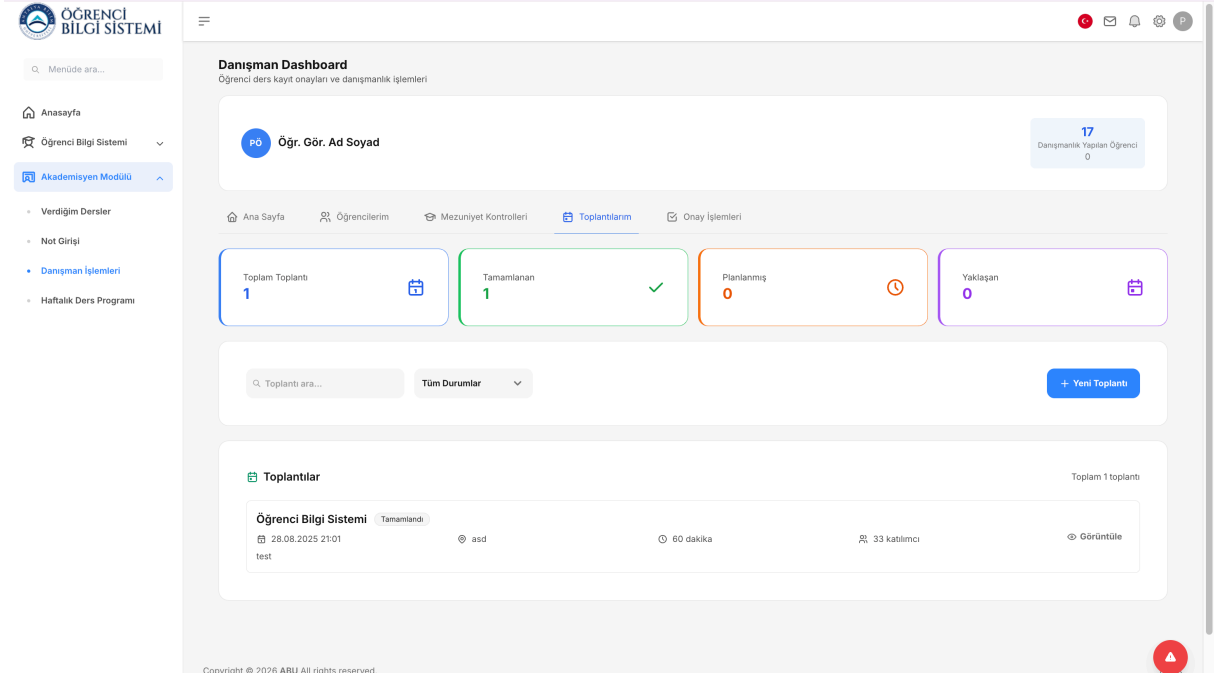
ÖĞRENCİ BİLGİ SİSTEMİ

Menüde ara...

Anasayfa
Öğrenci Bilgi Sistemi
Akademisyen Modülü
Verdiğim Dersler
Not Girişi
Danışman İşlemleri
Haftalık Ders Programı

P

Danışman Dashboard
Öğrenci ders kayıt onayları ve danışmanlık işlemleri

PÖ Öğr. Gör. Ad Soyad

17
Danışmanlık Yapılan Öğrenci
0

Ana Sayfa
Öğrencilerim
Mezuniyet Kontrolleri
Toplantılarım
Onay İşlemleri

Toplam Toplantı
1

Tamamlanan
1

Planlanmış
0

Yaklaşan
0

Toplantı ara...
Tüm Durumlar
+ Yeni Toplantı

Toplantılar
Toplam 1 toplantı

Öğrenci Bilgi Sistemi Tamamlandı
28.08.2025 21:01
asd
60 dakika
33 katılımcı
Görüntüle
test

Copyright © 2026 ABU All rights reserved